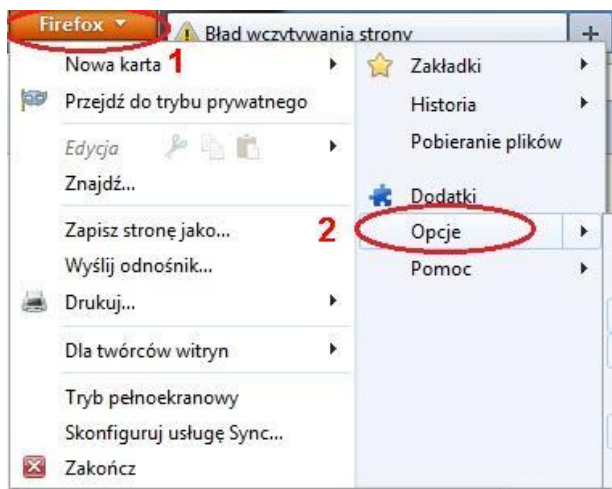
Firefox
Błąd wczytywania strony
+
Nowa karta 1
Przejdź do trybu prywatnego
Edycja
Znajdź...
Zapisz stronę jako...
Wyślij odnośnik...
Drukuj...
Dla twórców witryn
Tryb pełnoekranowy
Skonfiguruj usługę Sync...
Zakończ

Zakładki
Historia
Pobieranie plików
Dodatki
2 Opcje
Pomoc